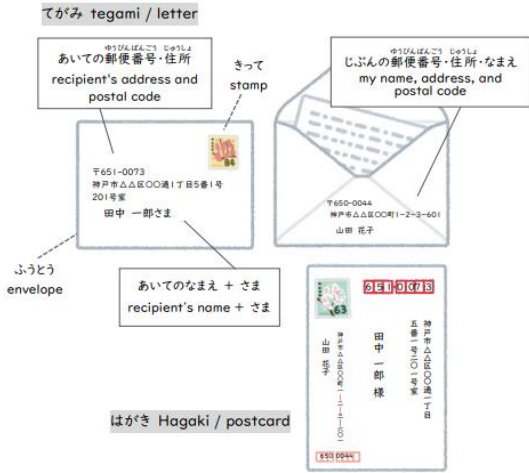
てがみ tegami / letter

ゆうびんばんごう じゅうしょ
あいての郵便番号・住所
recipient's address and postal code

きって
stamp

84

〒651-0073
神戸市△△区○○通1丁目5番1号
201号室
田中 一郎さま

ゆうびんばんごう じゅうしょ
じぶんの郵便番号・住所・なまえ
my name, address, and postal code

〒650-0044
神戸市△△区○○町1-2-3-601
山田 花子

ふうとう
envelope

あいてのなまえ + さま
recipient's name + さま

63

6 5 1 0 0 7 3

神戸市△△区○○通一丁目
五番一号二〇一号室

田中 一郎 様

神戸市△△区○○町一−二−三−六〇一

山田 花子

650 0044

はがき Hagaki / postcard